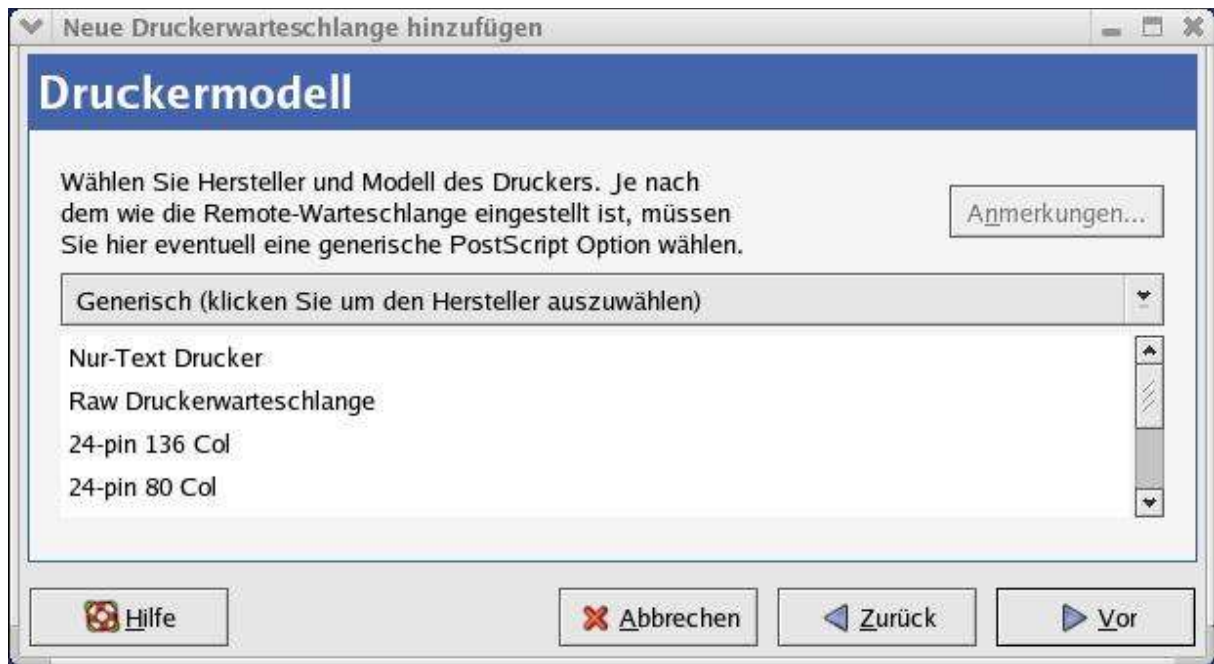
Neue Druckerwarteschlange hinzufügen

Druckermodell

Wählen Sie Hersteller und Modell des Druckers. Je nach dem wie die Remote-Warteschlange eingestellt ist, müssen Sie hier eventuell eine generische PostScript Option wählen.

Anmerkungen...

Generisch (klicken Sie um den Hersteller auszuwählen)

Nur-Text Drucker
Raw Druckerwarteschlange
24-pin 136 Col
24-pin 80 Col

Hilfe

Abbrechen

Zurück

Vor